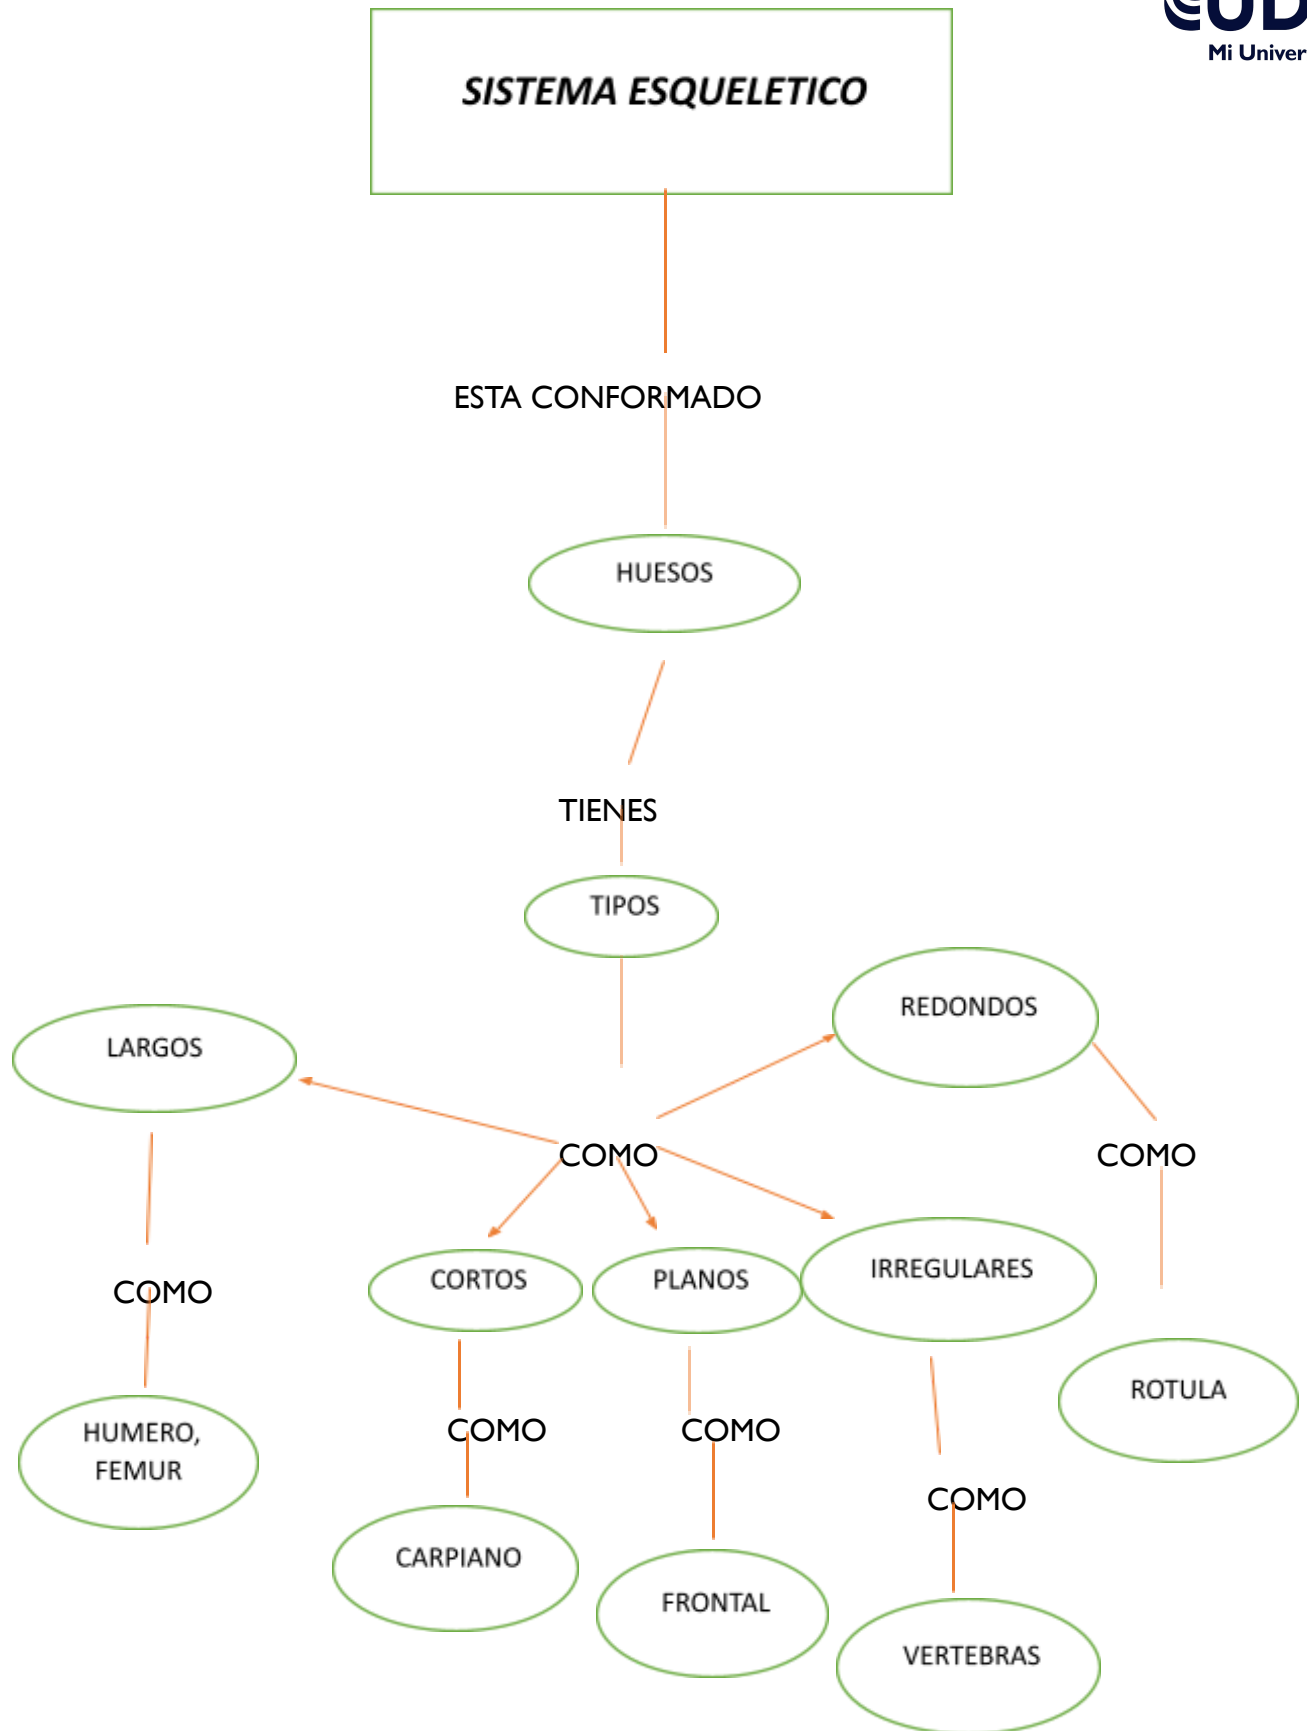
UD
Mi Univer

SISTEMA ESQUELETICO

ESTA CONFORMADO

HUESOS

TIENES

TIPOS

REDONDOS

LARGOS

COMO

COMO

CORTOS

PLANOS

IRREGULARES

COMO

COMO

COMO

COMO

ROTULA

HUMERO, FEMUR

CARPIANO

FRONTAL

VERTEBRAS